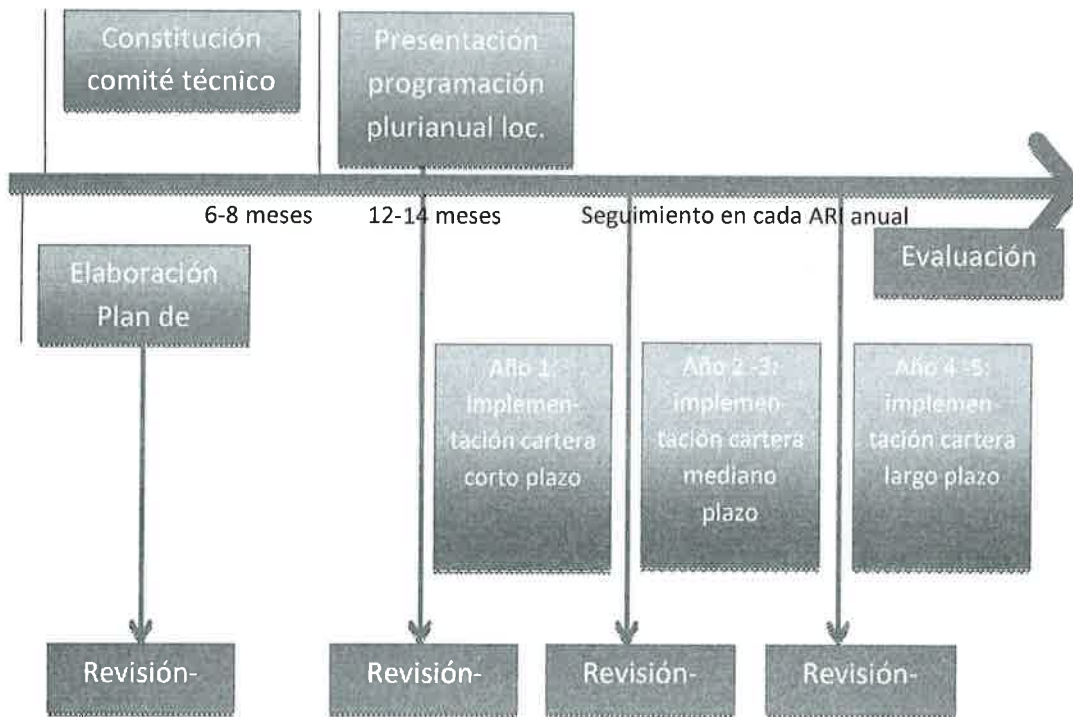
Constitución comité técnico

Presentación programación plurianual loc.

6-8 meses

12-14 meses

Seguimiento en cada ARI anual

Evaluación

Elaboración Plan de

Año 1: implementación cartera corto plazo

Año 2 -3: implementación cartera mediano plazo

Año 4 -5: implementación cartera largo plazo

Revisión-

Revisión-

Revisión-

Revisión-